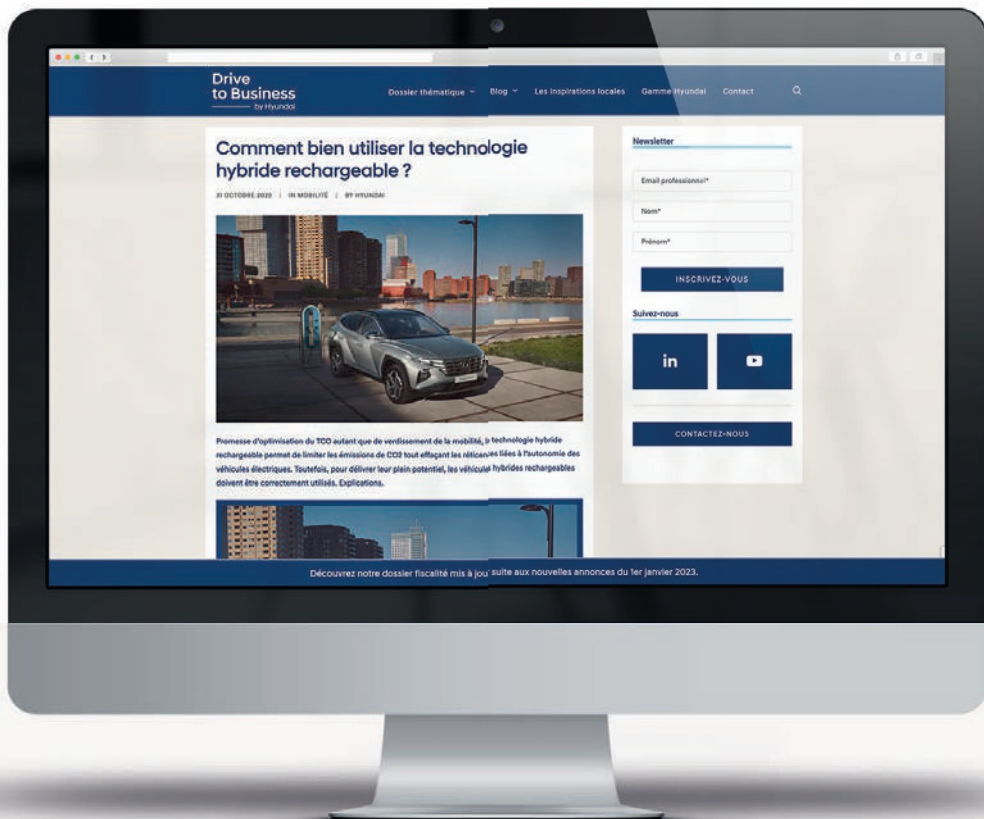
Drive to Business by Hyundai

Dossier thématique Blog Les inspirations locales Gamme Hyundai Contact

Comment bien utiliser la technologie hybride rechargeable ?

31 OCTOBRE 2022 | IN MOBILITÉ | BY HYUNDAI

Promesse d'optimisation du TCO autant que de verdissement de la mobilité, la technologie hybride rechargeable permet de limiter les émissions de CO2 tout effaçant les réticences liées à l'autonomie des véhicules électriques. Toutefois, pour délivrer leur plein potentiel, les véhicules hybrides rechargeables doivent être correctement utilisés. Explications.

Newsletter

Email professionnel*

Nom*

Prénom*

INSCRIVEZ-VOUS

Suivez-nous

in

CONTACTEZ-NOUS

Découvrez notre dossier fiscalité mis à jour suite aux nouvelles annonces du 1er janvier 2023.